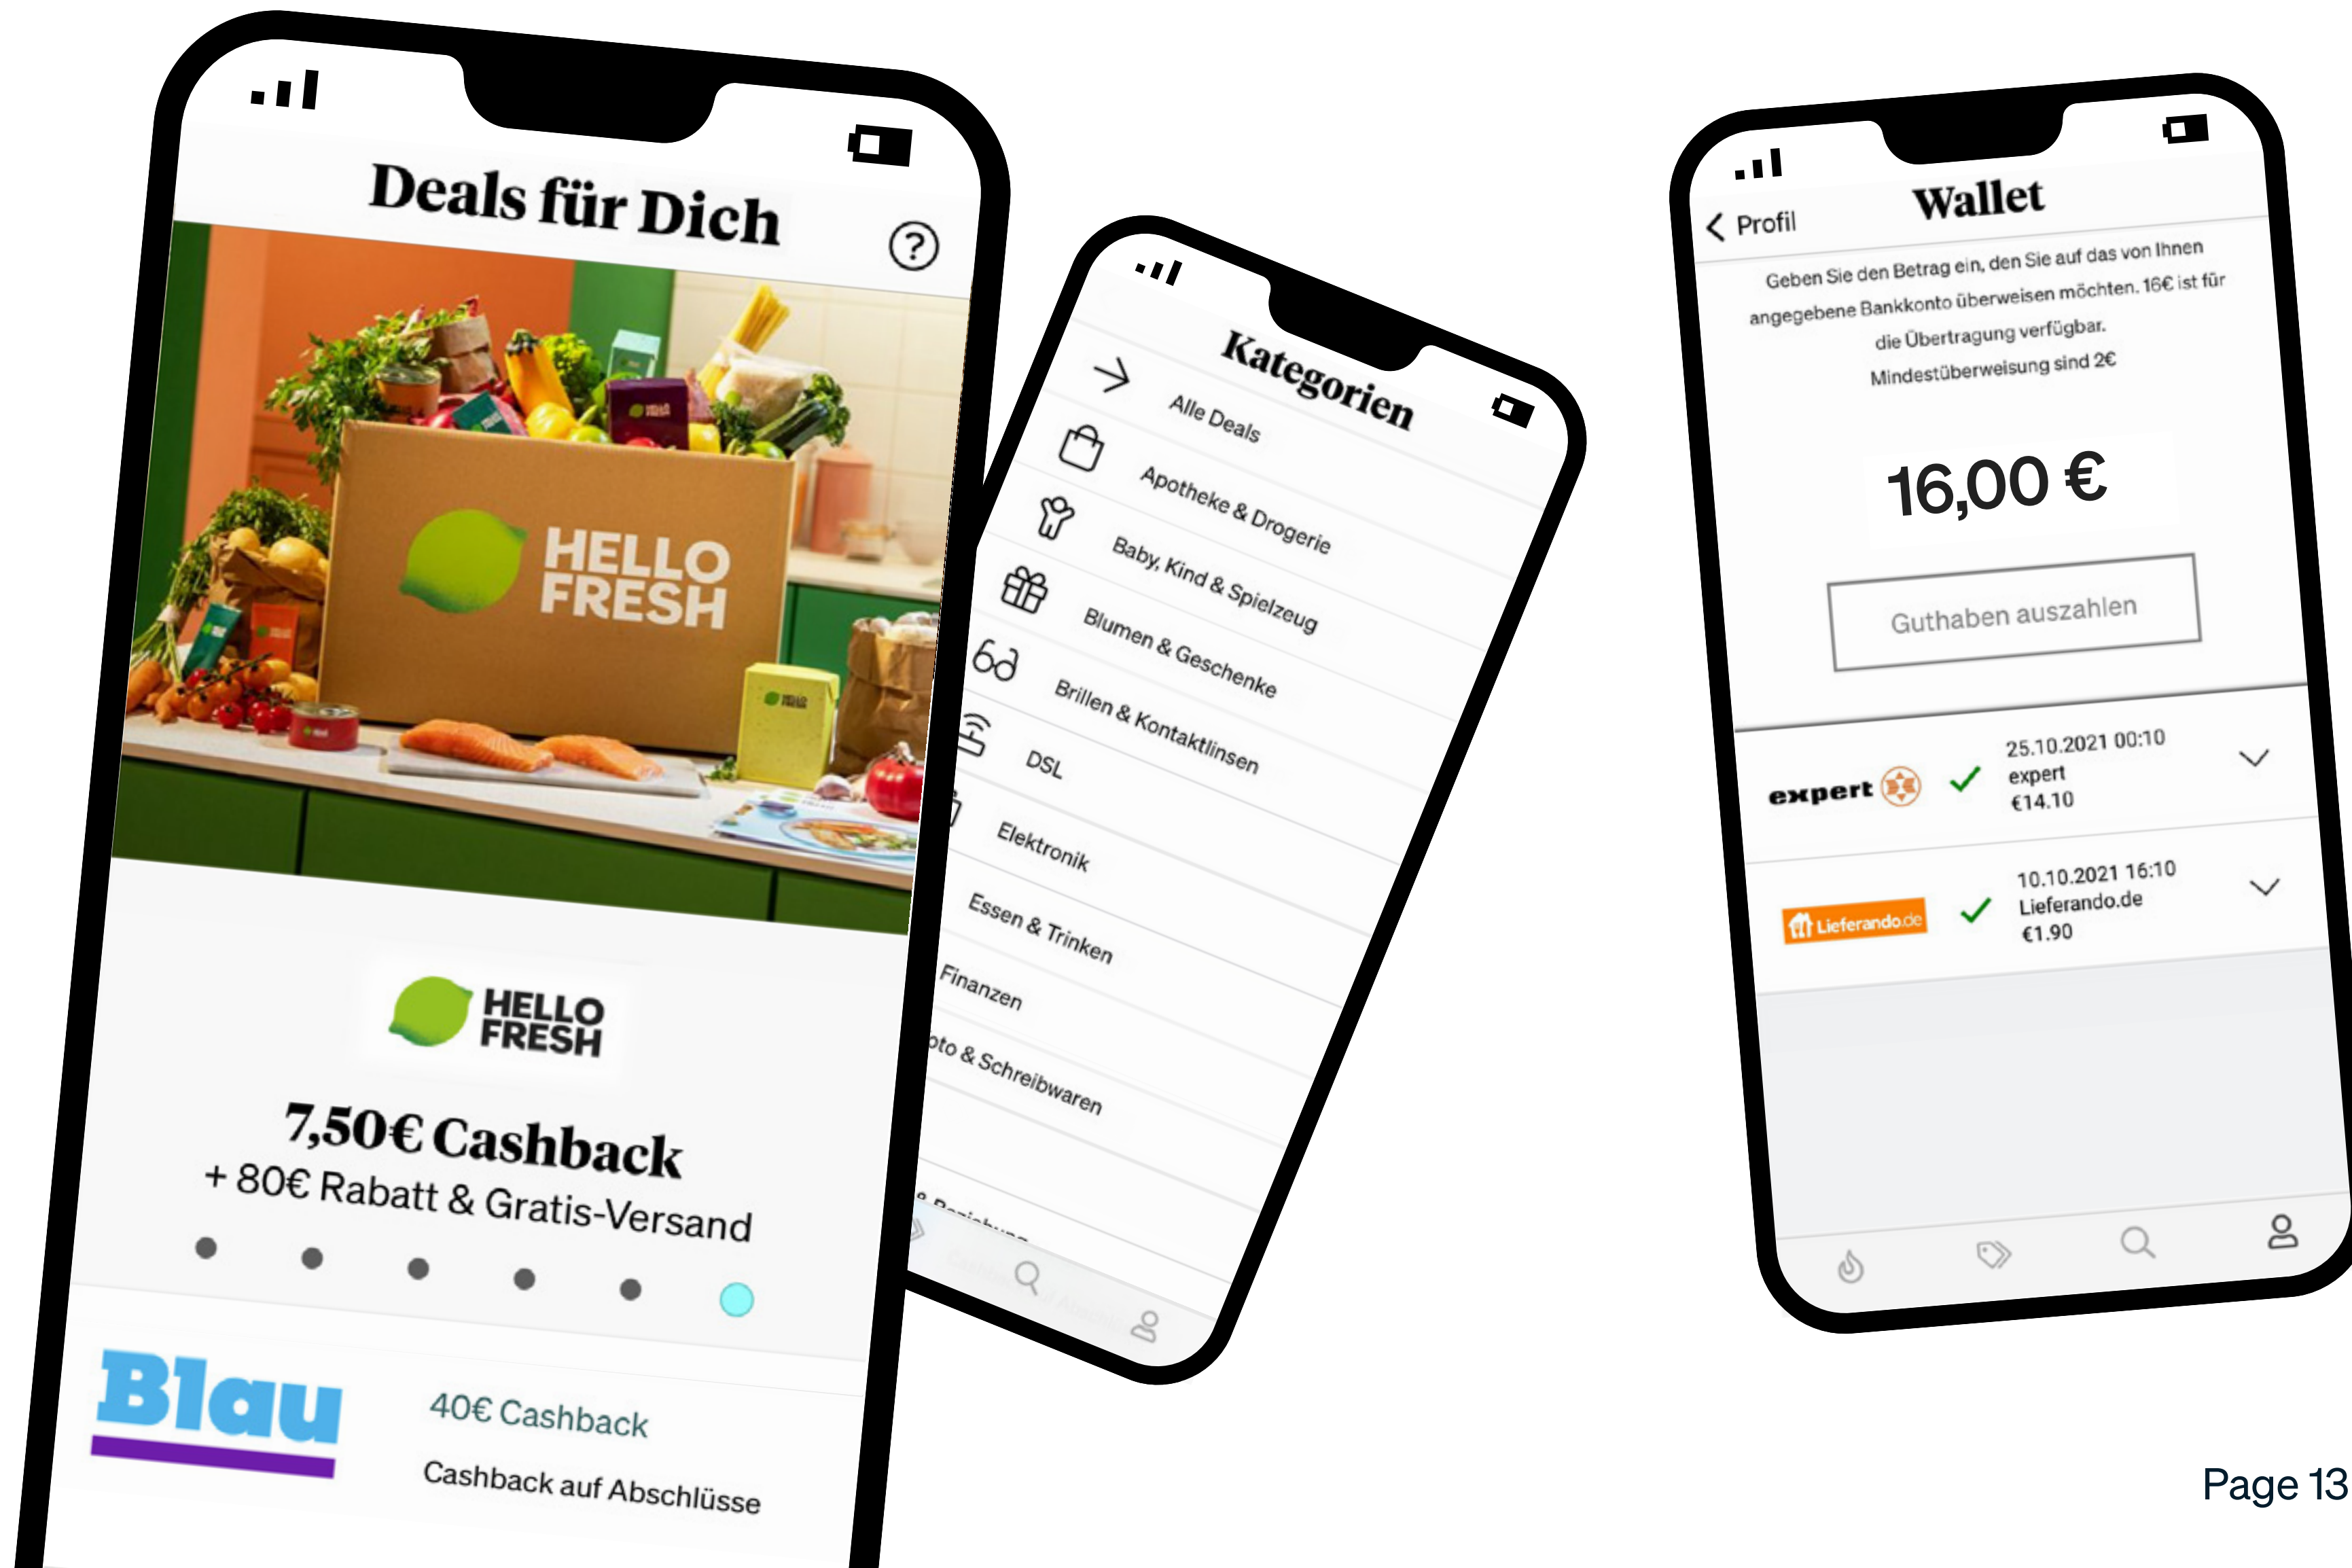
Deals für Dich

?

HELLO FRESH

HELLO FRESH

7,50€ Cashback
+ 80€ Rabatt & Gratis-Versand

Blau

40€ Cashback

Cashback auf Abschlüsse

Kategorien

Alle Deals

Apotheke & Drogerie

Baby, Kind & Spielzeug

Blumen & Geschenke

Brillen & Kontaktlinsen

DSL

Elektronik

Essen & Trinken

Finanzen

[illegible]oto & Schreibwaren

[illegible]

Profil

Wallet

Geben Sie den Betrag ein, den Sie auf das von Ihnen angegebene Bankkonto überweisen möchten. 16€ ist für die Übertragung verfügbar. Mindestüberweisung sind 2€

16,00 €

Guthaben auszahlen

expert

25.10.2021 00:10
expert
€14.10

Lieferando.de

10.10.2021 16:10
Lieferando.de
€1.90

Page 13